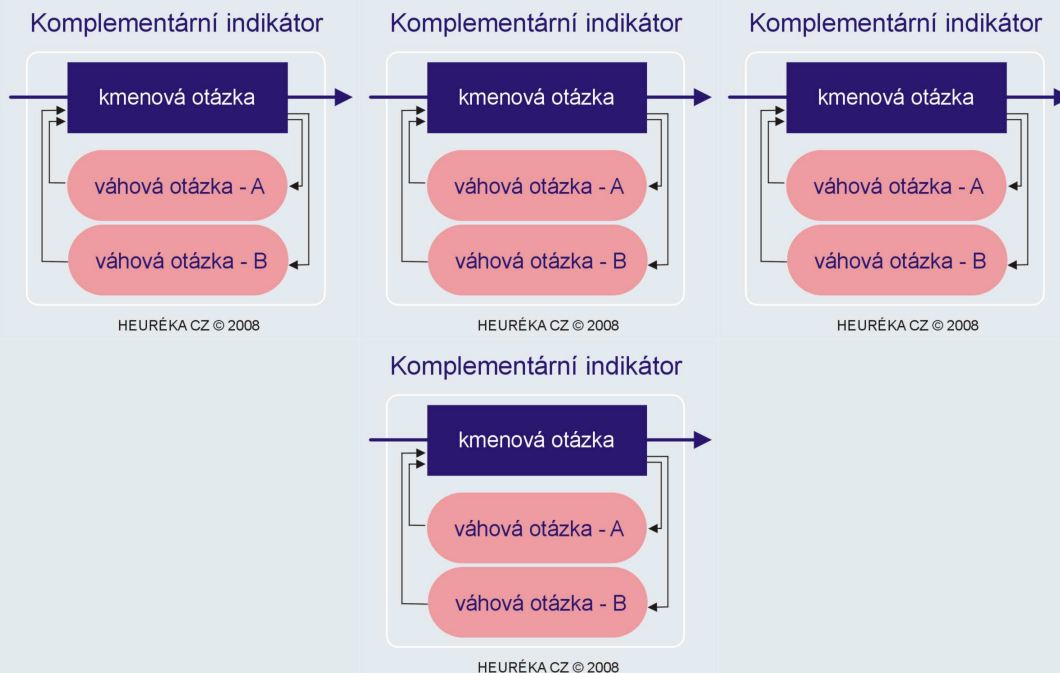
Komplementární indikátor

kmenová otázka

váhová otázka - A

váhová otázka - B

HEURÉKA CZ © 2008

Komplementární indikátor

kmenová otázka

váhová otázka - A

váhová otázka - B

HEURÉKA CZ © 2008

Komplementární indikátor

kmenová otázka

váhová otázka - A

váhová otázka - B

HEURÉKA CZ © 2008

Komplementární indikátor

kmenová otázka

váhová otázka - A

váhová otázka - B

HEURÉKA CZ © 2008